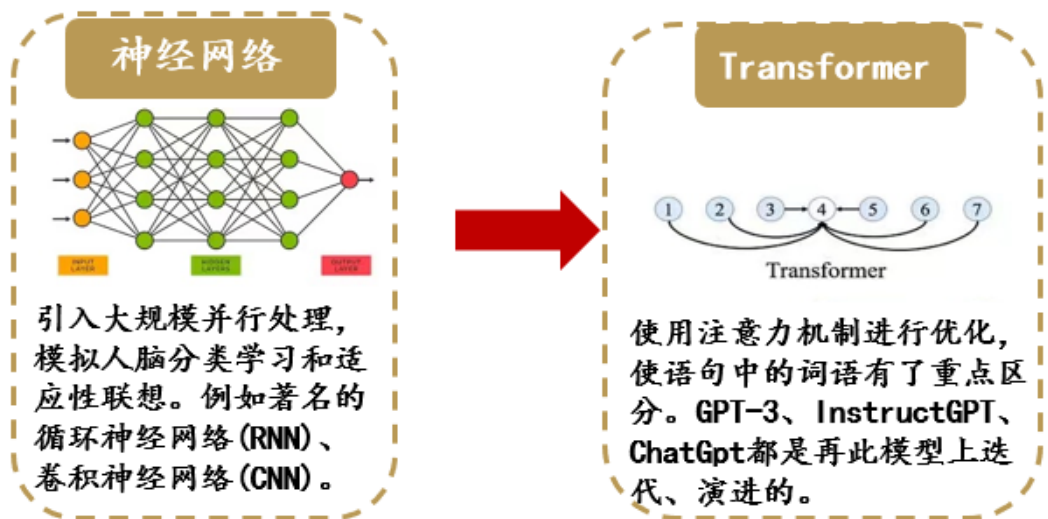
神经网络

INPUT LAYER

HIDDEN LAYERS

OUTPUT LAYER

引入大规模并行处理，模拟人脑分类学习和适应性联想。例如著名的循环神经网络(RNN)、卷积神经网络(CNN)。

Transformer

1 2 3 4 5 6 7

Transformer

使用注意力机制进行优化，使语句中的词语有了重点区分。GPT-3、InstructGPT、ChatGpt都是再此模型上迭代、演进的。